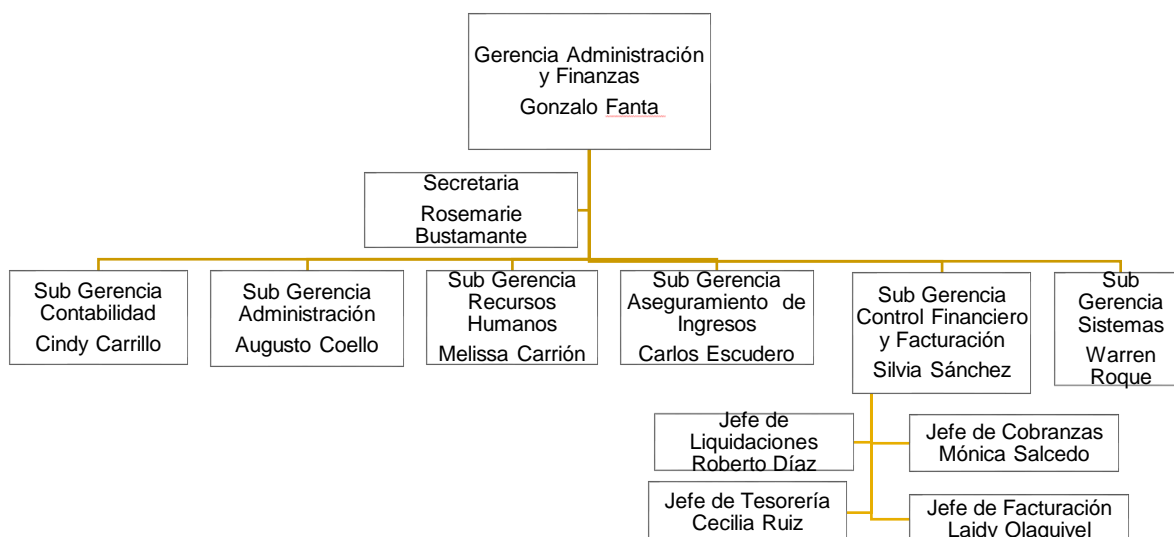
Gerencia Administración y Finanzas
Gonzalo Fanta

Secretaria
Rosemarie Bustamante

Sub Gerencia Contabilidad
Cindy Carrillo

Sub Gerencia Administración
Augusto Coello

Sub Gerencia Recursos Humanos
Melissa Carrión

Sub Gerencia Aseguramiento de Ingresos
Carlos Escudero

Sub Gerencia Control Financiero y Facturación
Silvia Sánchez

Sub Gerencia Sistemas
Warren Roque

Jefe de Liquidaciones
Roberto Díaz

Jefe de Cobranzas
Mónica Salcedo

Jefe de Tesorería
Cecilia Ruiz

Jefe de Facturación
Laidy Olaguivel